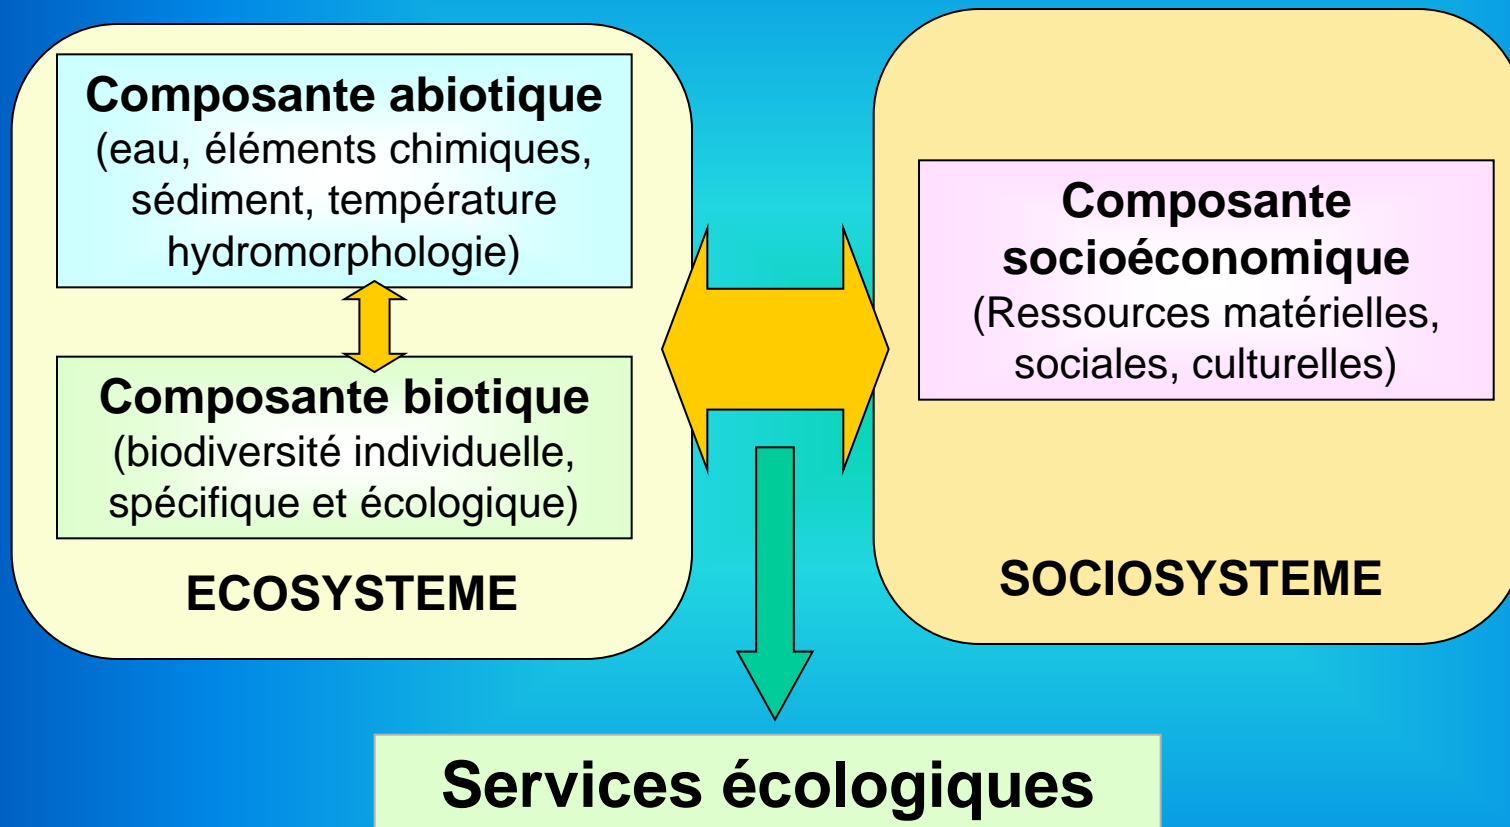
Composante abiotique
(eau, éléments chimiques, sédiment, température hydromorphologie)

Composante biotique
(biodiversité individuelle, spécifique et écologique)

ECOSYSTEME

Composante socioéconomique
(Ressources matérielles, sociales, culturelles)

SOCIOSYSTEME

Services écologiques